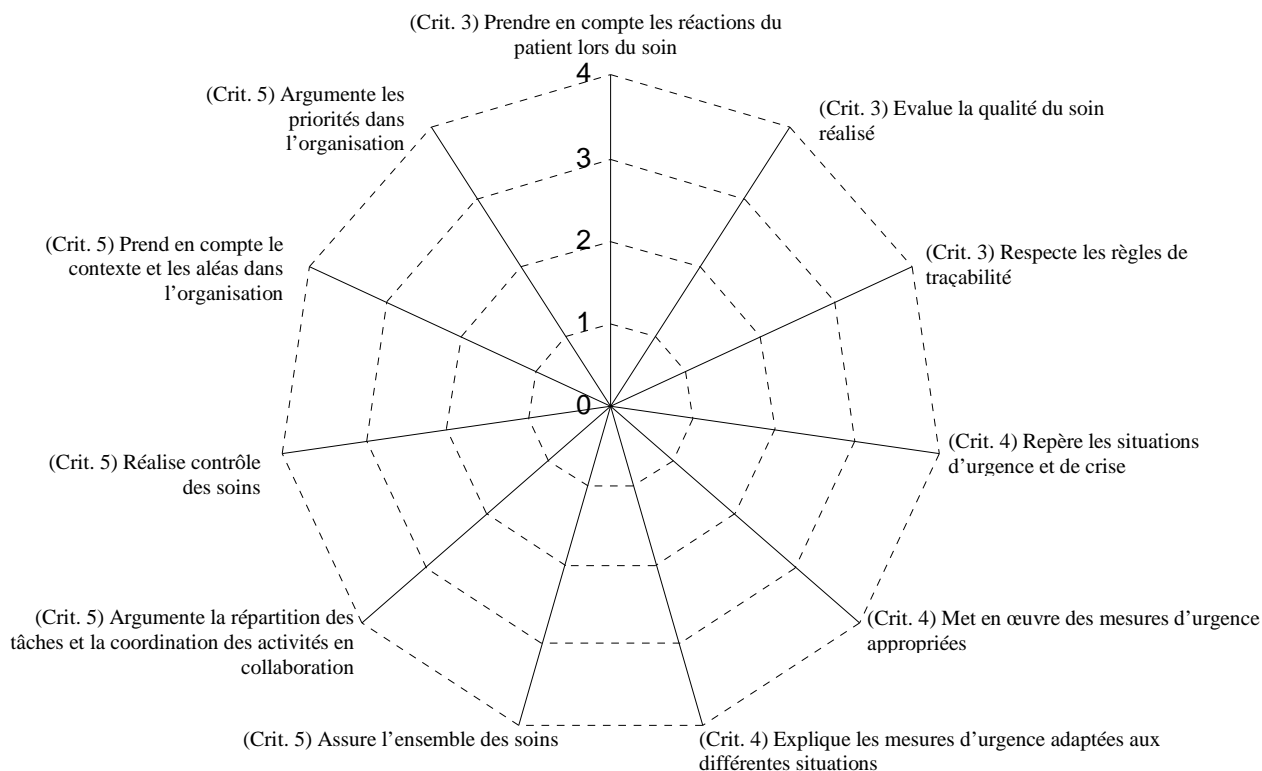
(Crit. 3) Prendre en compte les réactions du patient lors du soin

4
3
2
1
0

(Crit. 3) Evalue la qualité du soin réalisé

(Crit. 3) Respecte les règles de traçabilité

(Crit. 4) Repère les situations d'urgence et de crise

(Crit. 4) Met en œuvre des mesures d'urgence appropriées

(Crit. 4) Explique les mesures d'urgence adaptées aux différentes situations

(Crit. 5) Assure l'ensemble des soins

(Crit. 5) Argumente la répartition des tâches et la coordination des activités en collaboration

(Crit. 5) Réalise contrôle des soins

(Crit. 5) Prend en compte le contexte et les aléas dans l'organisation

(Crit. 5) Argumente les priorités dans l'organisation